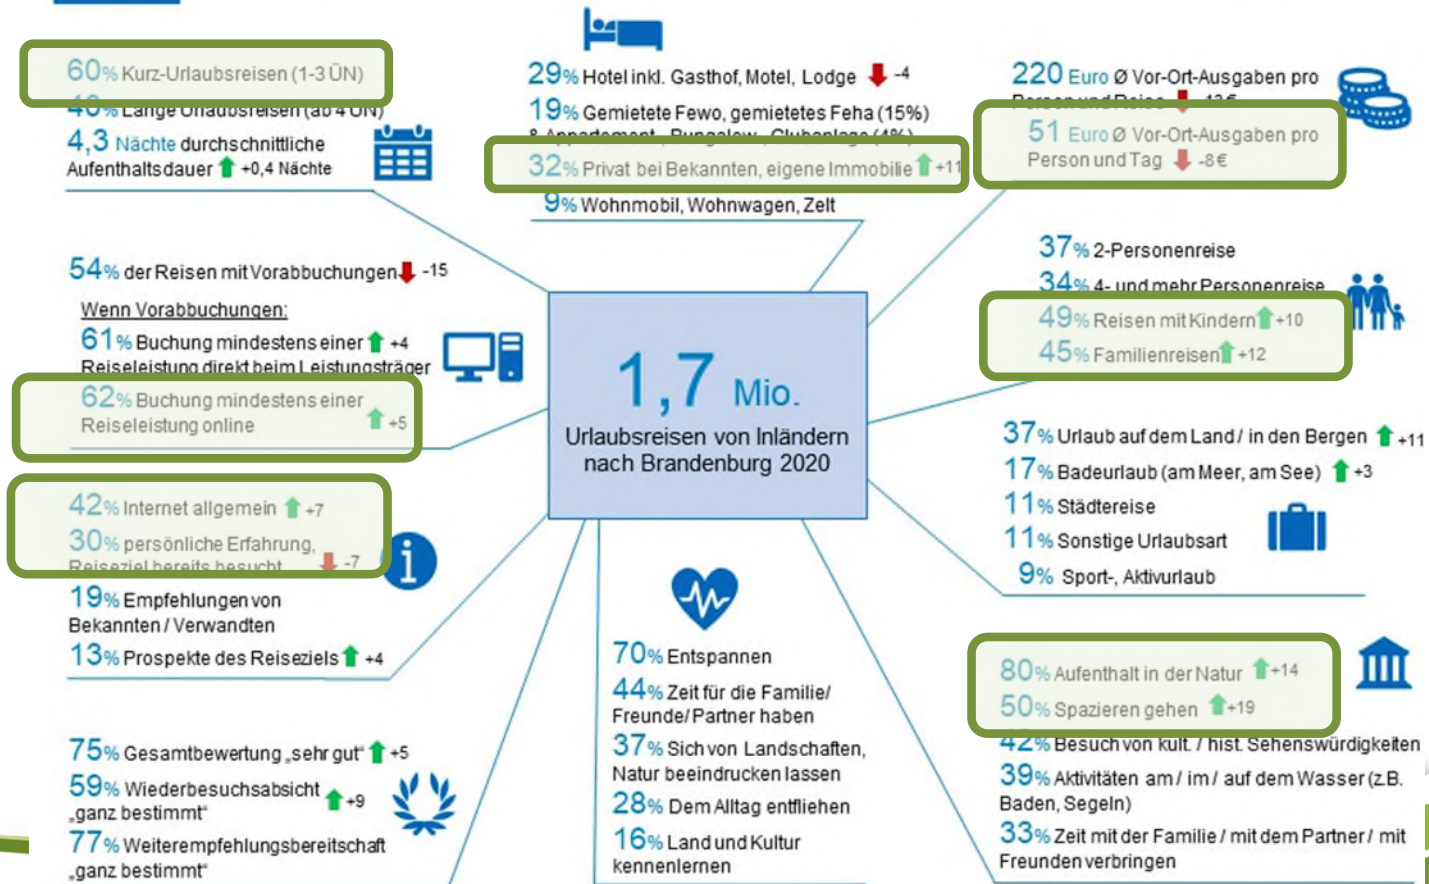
60% Kurz-Urlaubsreisen (1-3 ÜN)
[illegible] Lange Urlaubsreisen (ab 4 ÜN)
4,3 Nächte durchschnittliche Aufenthaltsdauer +0,4 Nächte

29% Hotel inkl. Gasthof, Motel, Lodge -4
19% Gemietete Fewo, gemietetes Feha (15%) & Appartement, Bungalow, Clubanlage (4%)
32% Privat bei Bekannten, eigene Immobilie +11
9% Wohnmobil, Wohnwagen, Zelt

220 Euro Ø Vor-Ort-Ausgaben pro Person und Reise -13€
51 Euro Ø Vor-Ort-Ausgaben pro Person und Tag -8€

54% der Reisen mit Vorabbuchungen -15
Wenn Vorabbuchungen:
61% Buchung mindestens einer Reiseleistung direkt beim Leistungsträger +4
62% Buchung mindestens einer Reiseleistung online +5

37% 2-Personenreise
34% 4- und mehr Personenreise
49% Reisen mit Kindern +10
45% Familienreisen +12

1,7 Mio.
Urlaubsreisen von Inländern nach Brandenburg 2020

37% Urlaub auf dem Land / in den Bergen +11
17% Badeurlaub (am Meer, am See) +3
11% Städtereise
11% Sonstige Urlaubsart
9% Sport-, Aktivurlaub

42% Internet allgemein +7
30% persönliche Erfahrung, Reiseziel bereits besucht -7
19% Empfehlungen von Bekannten / Verwandten
13% Prospekte des Reiseziels +4

70% Entspannen
44% Zeit für die Familie/ Freunde/ Partner haben
37% Sich von Landschaften, Natur beeindrucken lassen
28% Dem Alltag entfliehen
16% Land und Kultur kennenlernen

80% Aufenthalt in der Natur +14
50% Spazieren gehen +19
42% Besuch von kult. / hist. Sehenswürdigkeiten
39% Aktivitäten am / im / auf dem Wasser (z.B. Baden, Segeln)
33% Zeit mit der Familie / mit dem Partner / mit Freunden verbringen

75% Gesamtbewertung „sehr gut" +5
59% Wiederbesuchsabsicht „ganz bestimmt" +9
77% Weiterempfehlungsbereitschaft „ganz bestimmt"